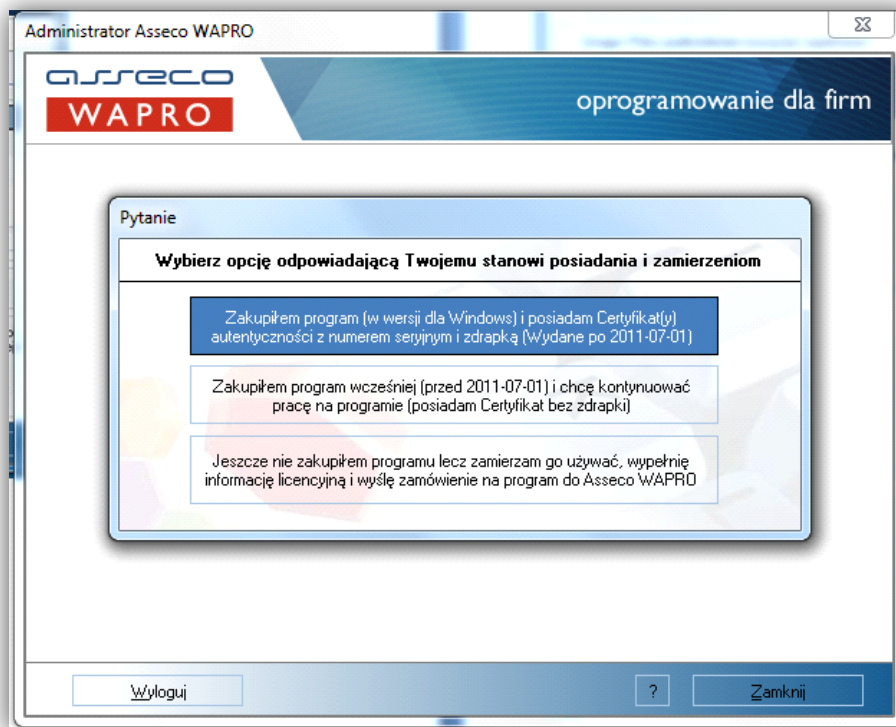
Administrator Asseco WAPRO

asseco
WAPRO

oprogramowanie dla firm

Pytanie

Wybierz opcję odpowiadającą Twojemu stanowi posiadania i zamierzeniom

Zakupiłem program (w wersji dla Windows) i posiadam Certyfikat(y) autentyczności z numerem seryjnym i zdrapką (Wydane po 2011-07-01)

Zakupiłem program wcześniej (przed 2011-07-01) i chcę kontynuować pracę na programie (posiadam Certyfikat bez zdrapki)

Jeszcze nie zakupiłem programu lecz zamierzam go używać, wypełnię informację licencyjną i wyślę zamówienie na program do Asseco WAPRO

Wyloguj

?

Zamknij